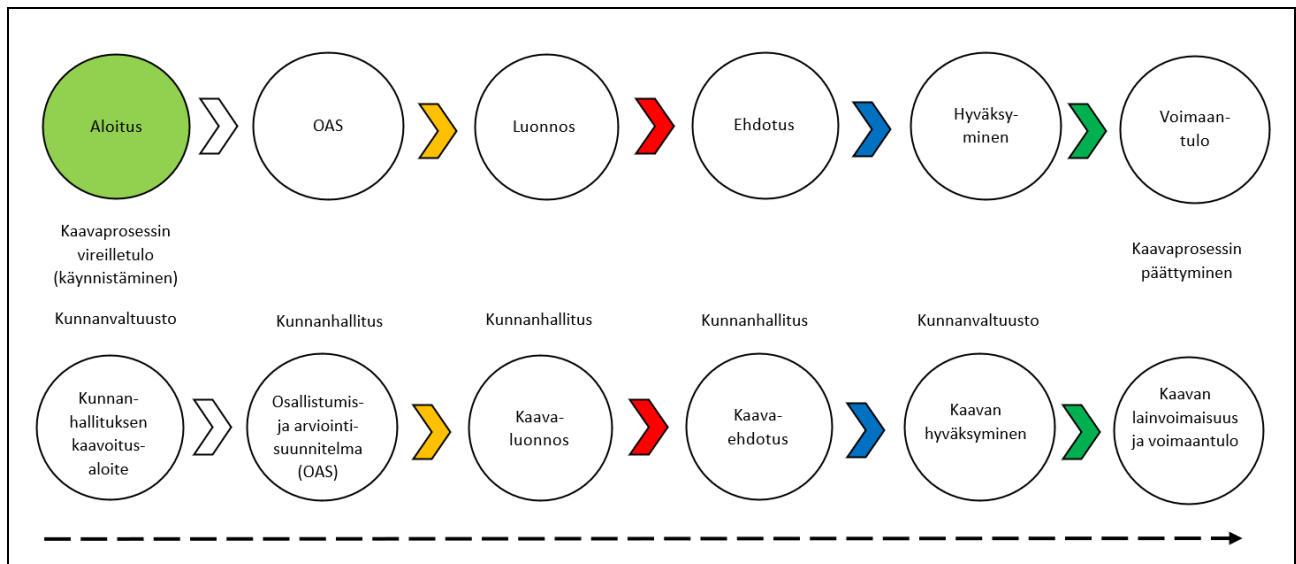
Aloitus

OAS

Luonnos

Ehdotus

Hyväksyminen

Voimaantulo

Kaavaprosessin vireilletulo (käynnistäminen)

Kaavaprosessin päättyminen

Kunnanvaltuusto

Kunnanhallitus

Kunnanhallitus

Kunnanhallitus

Kunnanvaltuusto

Kunnanhallituksen kaavoitusaloite

Osallistumis- ja arviointisuunnitelma (OAS)

Kaavaluonnos

Kaavaehdotus

Kaavan hyväksyminen

Kaavan lainvoimaisuus ja voimaantulo